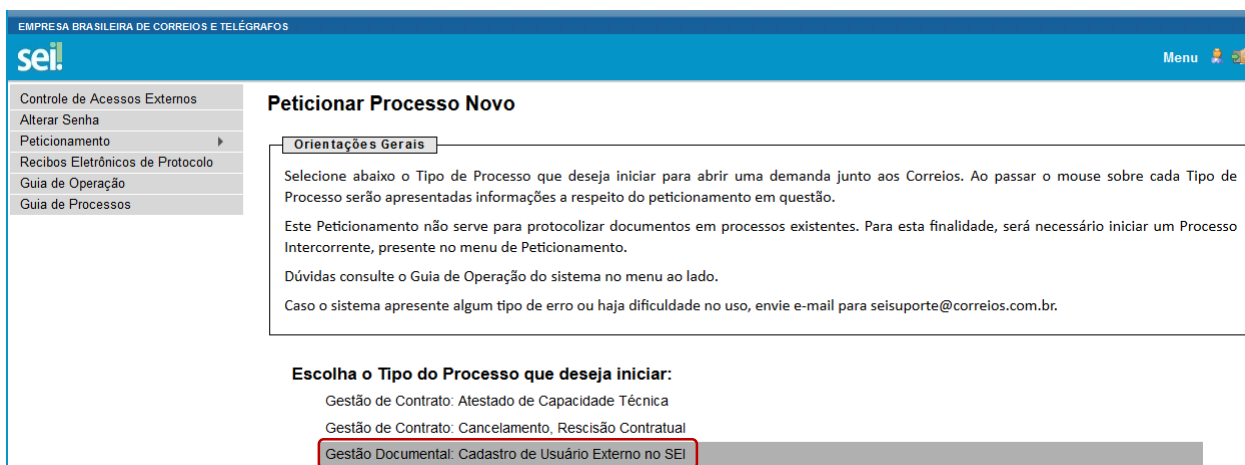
EMPRESA BRASILEIRA DE CORREIOS E TELÉGRAFOS

sei!

Menu

Controle de Acessos Externos
Alterar Senha
Peticionamento
Recibos Eletrônicos de Protocolo
Guia de Operação
Guia de Processos

Peticionar Processo Novo

Orientações Gerais

Selecione abaixo o Tipo de Processo que deseja iniciar para abrir uma demanda junto aos Correios. Ao passar o mouse sobre cada Tipo de Processo serão apresentadas informações a respeito do peticionamento em questão.

Este Peticionamento não serve para protocolizar documentos em processos existentes. Para esta finalidade, será necessário iniciar um Processo Intercorrente, presente no menu de Peticionamento.

Dúvidas consulte o Guia de Operação do sistema no menu ao lado.

Caso o sistema apresente algum tipo de erro ou haja dificuldade no uso, envie e-mail para seisuporte@correios.com.br.

Escolha o Tipo do Processo que deseja iniciar:

Gestão de Contrato: Atestado de Capacidade Técnica
Gestão de Contrato: Cancelamento, Rescisão Contratual
Gestão Documental: Cadastro de Usuário Externo no SEI